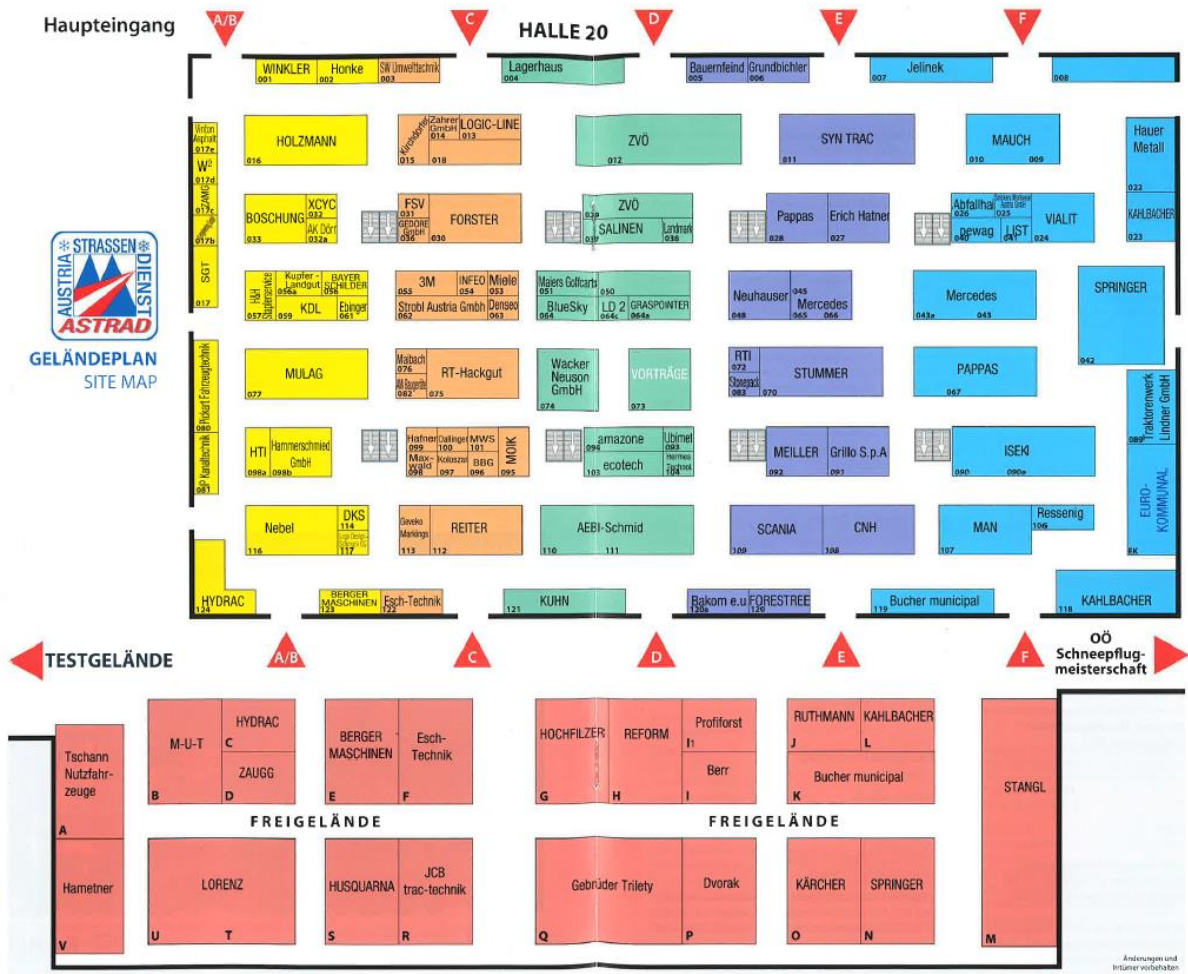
Haupteingang

A/B C HALLE 20 D E F

WINKLER 001 Honke 002 SW Umwelttechnik 003
Lagerhaus 004
Bauernfeind 005 Grundbichler 006
Jelinek 007
008

Vinton Asphalt 017e
W² 017d
ZAMG 017c
017b
SGT 017

HOLZMANN 016
Kirchdorfer 015 Zahrer GmbH 014 LOGIC-LINE 013 018
ZVÖ 012
SYN TRAC 011
MAUCH 010 009
Hauer Metall 022
KAHLBACHER 023

BOSCHUNG 033 XCYC 032 AK Dörr 032a
FSV 031 GEDORE GmbH 036 FORSTER 030
ZVÖ 029 SALINEN 037 Landmark 038
Pappas 028 Erich Hatner 027
Abfallhai 026 025 pewag 040 LIST 041 VIALIT 024

AUSTRIA STRASSEN DIENST ASTRAD
GELÄNDEPLAN
SITE MAP

R&H Stapleservice 057 Kupfer-Landgut 056a BAYER SCHILDER 056 KDL 059 Ebinger 061
3M 053 INFEO 054 Miele 053 Strobl Austria Gmbh 062 Denseo 063
Maiers Golfcarts 051 050 BlueSky 064 LD 2 064c GRASPOINTER 064a
Neuhauser 048 045 Mercedes 065 066
Mercedes 043a 043
SPRINGER 042

Rickert Fahrzeugtechnik 080
MULAG 077
Malbach 076 RT-Hackgut All Bayerte 082 075
Wacker Neuson GmbH 074
VORTRÄGE 073
RTI 072 Stonejack 083 STUMMER 070
PAPPAS 067
Traktorenwerk Lindner GmbH 089

ÖP Kanaltechnik 081
HTI 098a Hammerschmied GmbH 098b
Hafner 099 Dallinger 100 MWS 101 Max-wald 098 Kolloszei 097 BBG 096 MOIK 095
amazone 094 Ubimet 093 ecotech 103 Harmeea Technik 104
MEILLER 092 Grillo S.p.A 091
ISEKI 090 090a

Nebel 116 DKS 114 117
Geveko Markings 113 REITER 112
AEBI-Schmid 110 111
SCANIA 109 CNH 108
MAN 107 Ressenig 106
EURO-KOMMUNAL EK

HYDRAC 124
BERGER MASCHINEN 123 Esch-Technik 122
KUHN 121
Bakom e.u 120a FORESTREE 120
Bucher municipal 119
KAHLBACHER 118

TESTGELÄNDE A/B C D E F OÖ Schneepflug-meisterschaft

Tschann Nutzfahr-zeuge A
M-U-T B HYDRAC C ZAUGG D
BERGER MASCHINEN E Esch-Technik F
HOCHFILZER G REFORM H Profiforst I1 Berr I
RUTHMANN J KAHLBACHER L Bucher municipal K
STANGL M

FREIGELÄNDE FREIGELÄNDE

Hametner V
LORENZ U T
HUSQUARNA S JCB trac-technik R
Gebrüder Trilety Q Dvorak P
KÄRCHER O SPRINGER N

Änderungen und Irrtümer vorbehalten